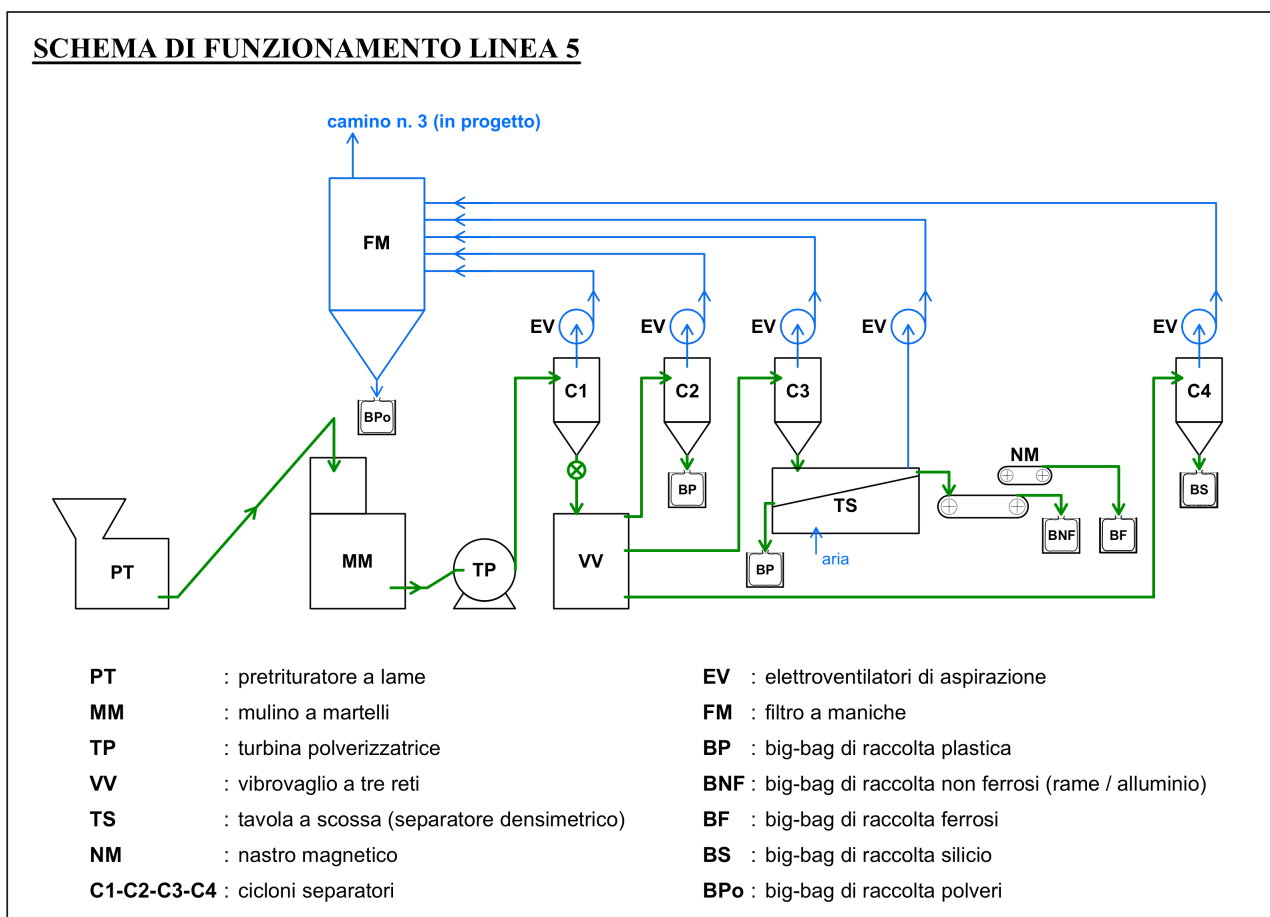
SCHEMA DI FUNZIONAMENTO LINEA 5

camino n. 3 (in progetto)

FM

EV EV EV EV EV

C1 C2 C3 C4

BPo

BP

NM

TS

BNF BF BS

PT MM TP VV

BP

aria

| | |
|---|---|
| PT | : pretrituratore a lame |
| MM | : mulino a martelli |
| TP | : turbina polverizzatrice |
| VV | : vibrovaglio a tre reti |
| TS | : tavola a scossa (separatore densimetrico) |
| NM | : nastro magnetico |
| C1-C2-C3-C4 | : cicloni separatori |

| | |
|---|---|
| EV | : elettroventilatori di aspirazione |
| FM | : filtro a maniche |
| BP | : big-bag di raccolta plastica |
| BNF | : big-bag di raccolta non ferrosi (rame / alluminio) |
| BF | : big-bag di raccolta ferrosi |
| BS | : big-bag di raccolta silicio |
| BPo | : big-bag di raccolta polveri |